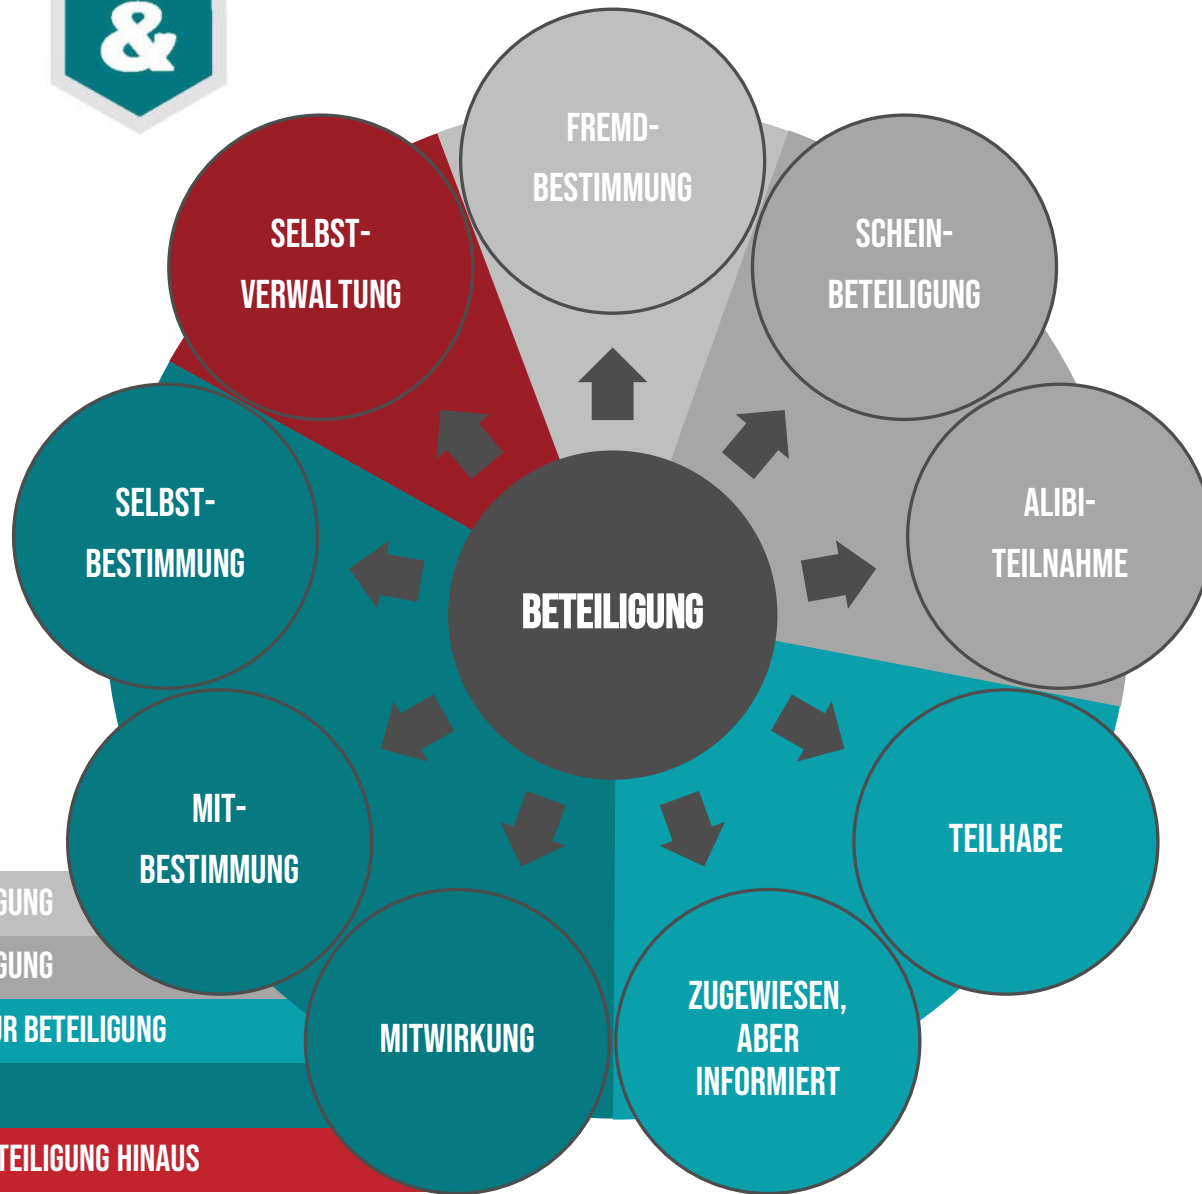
&

FREMD-
BESTIMMUNG

SCHEIN-
BETEILIGUNG

ALIBI-
TEILNAHME

TEILHABE

ZUGEWIESEN,
ABER
INFORMIERT

MITWIRKUNG

MIT-
BESTIMMUNG

SELBST-
BESTIMMUNG

SELBST-
VERWALTUNG

BETEILIGUNG

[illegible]GUNG
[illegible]GUNG
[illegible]R BETEILIGUNG
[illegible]TEILIGUNG HINAUS